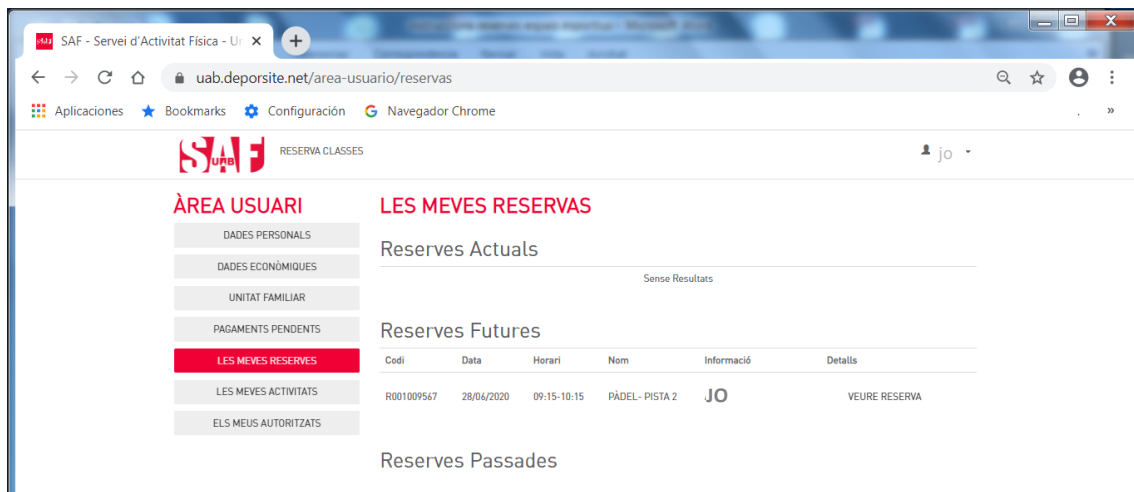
SAF - Servei d'Activitat Física - Ur ×

uab.deporsite.net/area-usuario/reservas

Aplicaciones Bookmarks Configuración Navegador Chrome

SAF UAB RESERVA CLASSES

jo

ÀREA USUARI

DADES PERSONALS

DADES ECONÒMIQUES

UNITAT FAMILIAR

PAGAMENTS PENDENTS

LES MEVES RESERVES

LES MEVES ACTIVITATS

ELS MEUS AUTORITZATS

LES MEVES RESERVAS

Reserves Actuals

Sense Resultats

Reserves Futures

| Codi | Data | Horari | Nom | Informació | Detalls |
|---|---|---|---|---|---|
| R001009567 | 28/06/2020 | 09:15-10:15 | PÀDEL- PISTA 2 | JO | VEURE RESERVA |

Reserves Passades